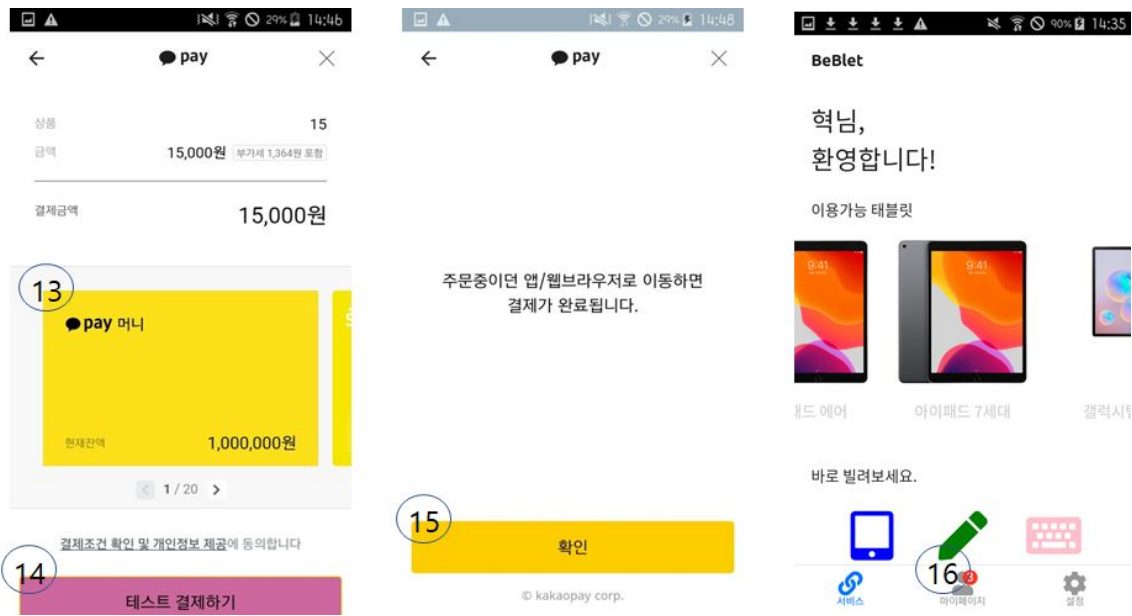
29% 14:46

← pay ×

상품 15
금액 15,000원 부가세 1,364원 포함

결제금액 15,000원

13

pay 머니

현재잔액 1,000,000원

< 1 / 20 >

결제조건 확인 및 개인정보 제공에 동의합니다

14

테스트 결제하기

29% 14:48

← pay ×

주문중이던 앱/웹브라우저로 이동하면 결제가 완료됩니다.

15

확인

© kakaopay corp.

90% 14:35

BeBlet

혁님,
환영합니다!

이용가능 태블릿

9:41

9:41

패드 에어

아이패드 7세대

갤럭시탭

바로 빌려보세요.

16

3

서비스

마이페이지

설정